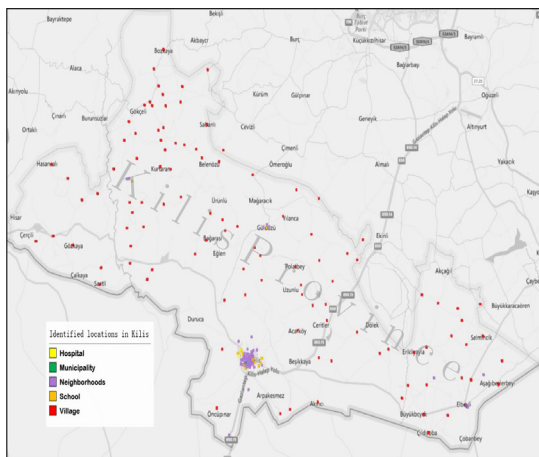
Bayraktepe
Bekişli
Akbayır
Burç
Küçükkızılhisar
Alaca
Bağlarbaşı
Akınyolu
Oğuzeli
Gökçeli
Kürüm
Gülpınar
Çınarlı
Bununsuzlar
Sakçalı
Geneyik
Altınyurt
Ortakli
Cevizli
Çimenli
Hasancalı
Kurtaran
Ömeroğlu
Yakacık
Belenözü
Almalı
Kilis Province
Ürünlü
Mağaracık
Hisar
Yılanca
Güdülüsü
Ekinci
Çençili
Gözkaya
Bağarası
Eğlen
Akçağı
Çalkaya
Yolaltı
Saatli
Uzunlu
Büyükkaracaören
Duruca
Acarköy
Cerityer
Dölek
Identified locations in Kilis
Hospital
Municipality
Neighborhoods
School
Village
Beşikkaya
Ekinveren
Saimecik
Arpakesmez
Akıncı
Aşağıbeylerbeyi
Öncüpınar
Büyükbeyli
Elbeyli
Çobanbey